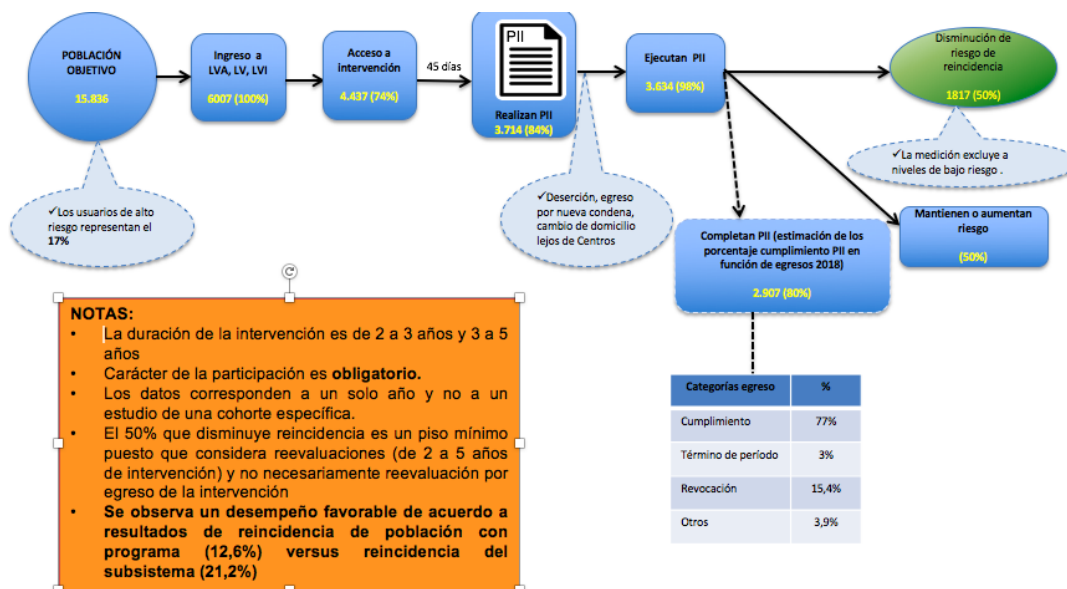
POBLACIÓN OBJETIVO

15.836

Ingreso a LVA, LV, LVI

6007 (100%)

Acceso a intervención

4.437 (74%)

45 días

PII

Realizan PII
3.714 (84%)

Ejecutan PII

3.634 (98%)

Disminución de riesgo de reincidencia

1817 (50%)

✓La medición excluye a niveles de bajo riesgo .

✓Los usuarios de alto riesgo representan el 17%

✓Deserción, egreso por nueva condena, cambio de domicilio lejos de Centros

Completan PII (estimación de los porcentaje cumplimiento PII en función de egresos 2018)

2.907 (80%)

Mantienen o aumentan riesgo

(50%)

NOTAS:
• La duración de la intervención es de 2 a 3 años y 3 a 5 años
• Carácter de la participación es obligatorio.
• Los datos corresponden a un solo año y no a un estudio de una cohorte específica.
• El 50% que disminuye reincidencia es un piso mínimo puesto que considera reevaluaciones (de 2 a 5 años de intervención) y no necesariamente reevaluación por egreso de la intervención
• Se observa un desempeño favorable de acuerdo a resultados de reincidencia de población con programa (12,6%) versus reincidencia del subsistema (21,2%)

| Categorías egreso | % |
|---|---|
| Cumplimiento | 77% |
| Término de período | 3% |
| Revocación | 15,4% |
| Otros | 3,9% |